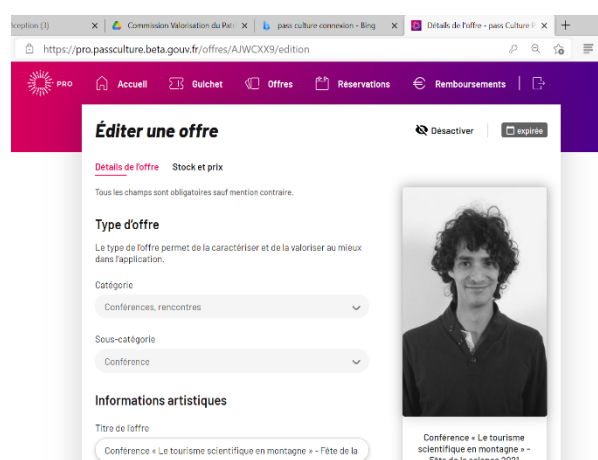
ception (3) ×
Commission Valorisation du Pat ×
pass culture connexion - Bing ×
Détails de l'offre - pass Culture ×
+

https://pro.passculture.beta.gouv.fr/offres/AJWCXX9/edition

PRO
Accueil
Guichet
Offres
Réservations
Remboursements

Éditer une offre
Désactiver
expirée

Détails de l'offre
Stock et prix

Tous les champs sont obligatoires sauf mention contraire.

Type d'offre

Le type de l'offre permet de la caractériser et de la valoriser au mieux dans l'application.

Catégorie
Conférences, rencontres

Sous-catégorie
Conférence

Informations artistiques

Titre de l'offre
Conférence « Le tourisme scientifique en montagne » - Fête de la

Conférence « Le tourisme scientifique en montagne » - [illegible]